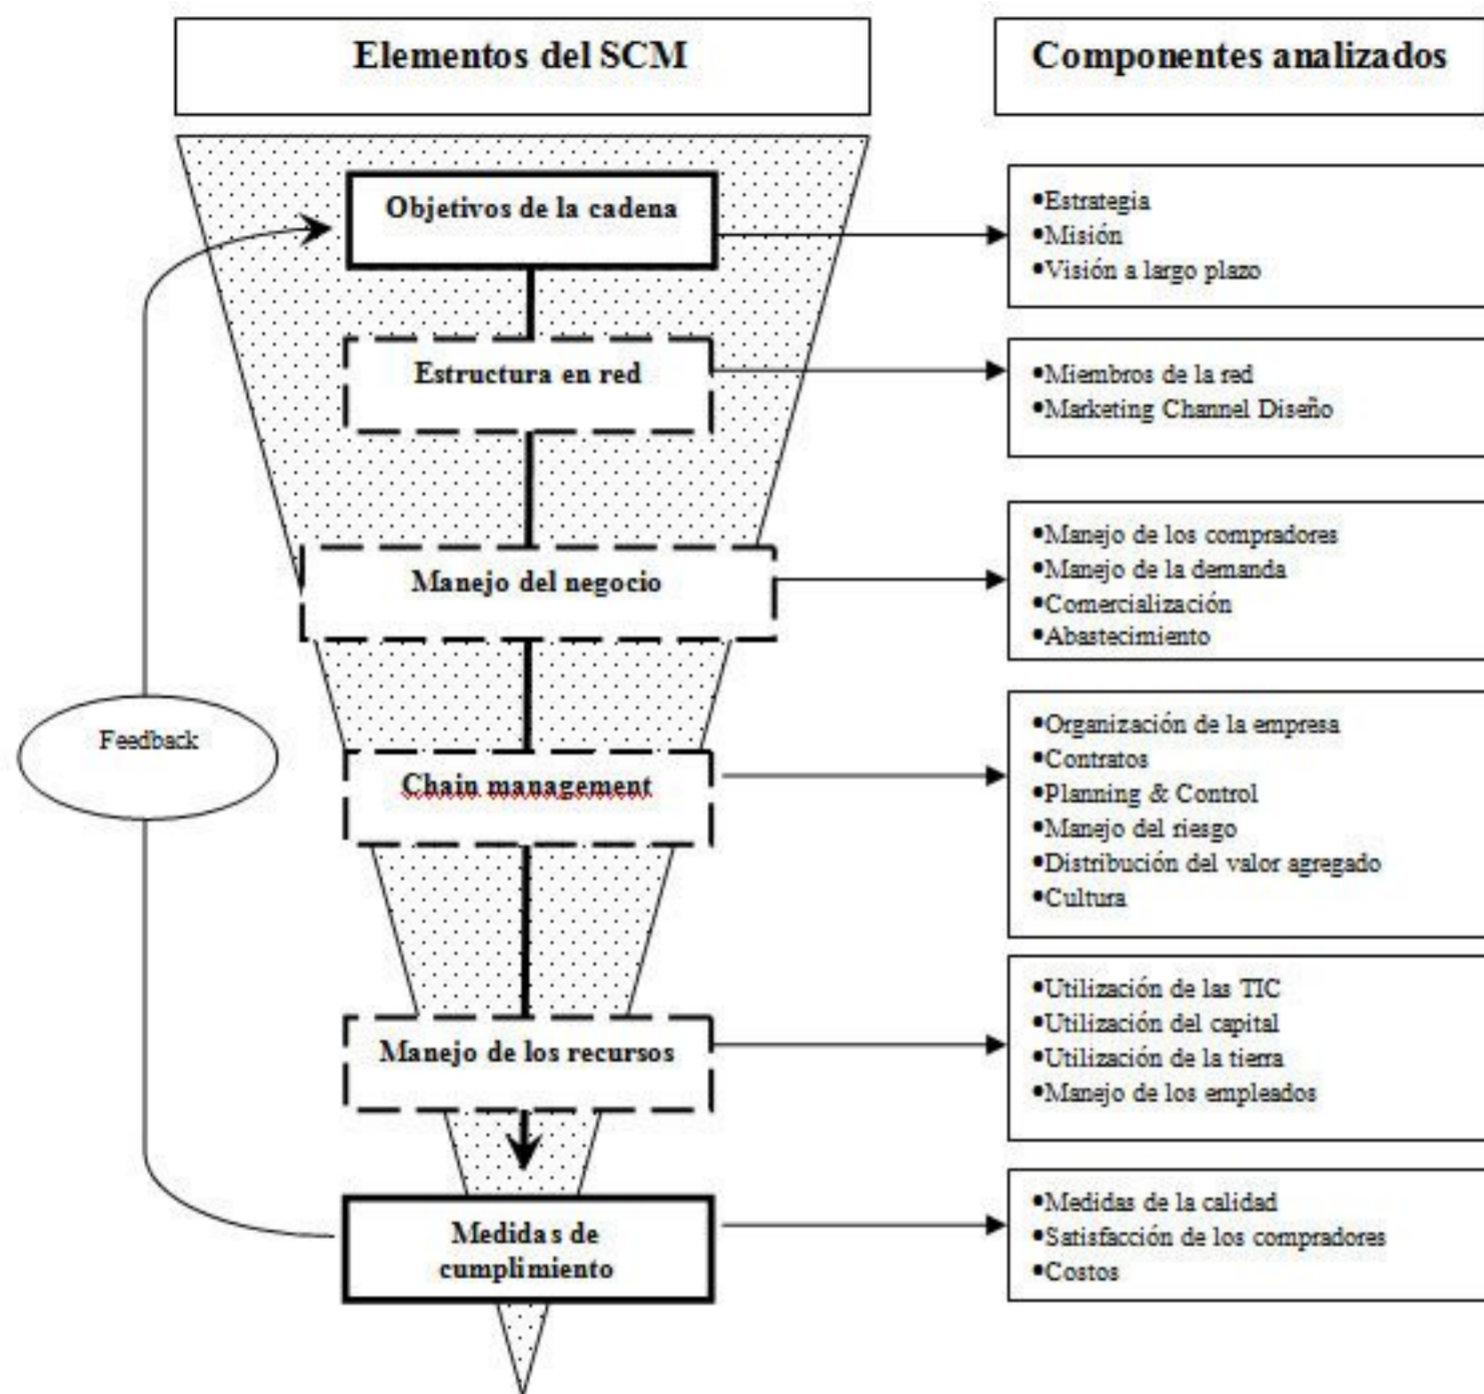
Elementos del SCM

Componentes analizados

Objetivos de la cadena

•Estrategia
•Misión
•Visión a largo plazo

Estructura en red

•Miembros de la red
•Marketing Channel Diseño

Manejo del negocio

•Manejo de los compradores
•Manejo de la demanda
•Comercialización
•Abastecimiento

Feedback

Chain management

•Organización de la empresa
•Contratos
•Planning & Control
•Manejo del riesgo
•Distribución del valor agregado
•Cultura

Manejo de los recursos

•Utilización de las TIC
•Utilización del capital
•Utilización de la tierra
•Manejo de los empleados

Medidas de cumplimiento

•Medidas de la calidad
•Satisfacción de los compradores
•Costos